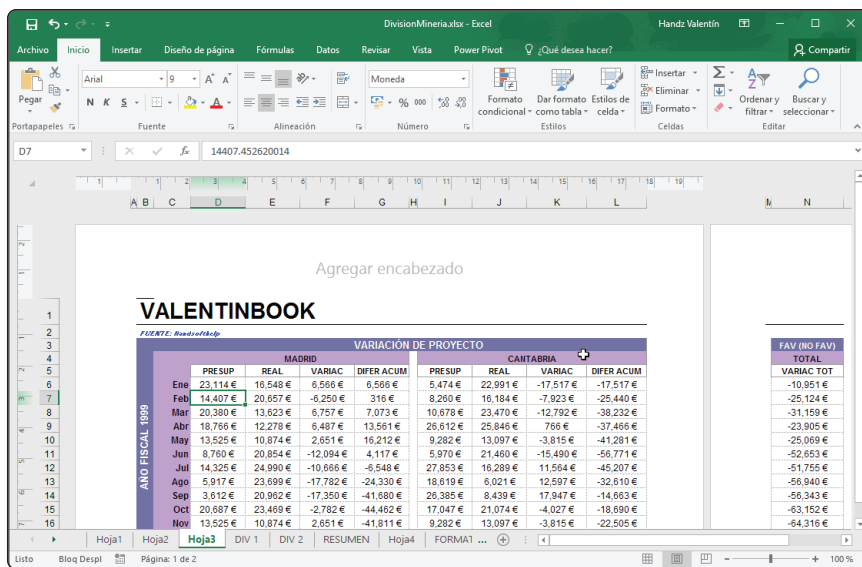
DivisionMineria.xlsx - Excel

Handz Valentín

Archivo | Inicio | Insertar | Diseño de página | Fórmulas | Datos | Revisar | Vista | Power Pivot | ¿Qué desea hacer? | Compartir

Pegar | Portapapeles | Arial | 9 | N K S | Fuente | Alineación | Moneda | % 000 | Número | Formato condicional | Dar formato como tabla | Estilos de celda | Estilos | Insertar | Eliminar | Formato | Celdas | Ordenar y filtrar | Buscar y seleccionar | Editar

D7 | fx | 14407.452620014

Agregar encabezado

VALENTINBOOK

FUENTE: Handsoftholp

VARIACIÓN DE PROYECTO

AÑO FISCAL 1999

| | MADRID | | | | CANTABRIA | | | | FAV (NO FAV) |
|---|---|---|---|---|---|---|---|---|---|
| | PRESUP | REAL | VARIAC | DIFER ACUM | PRESUP | REAL | VARIAC | DIFER ACUM | TOTAL VARIAC TOT |
| Ene | 23,114 € | 16,548 € | 6,566 € | 6,566 € | 5,474 € | 22,991 € | -17,517 € | -17,517 € | -10,951 € |
| Feb | 14,407 € | 20,657 € | -6,250 € | 316 € | 8,260 € | 16,184 € | -7,923 € | -25,440 € | -25,124 € |
| Mar | 20,380 € | 13,623 € | 6,757 € | 7,073 € | 10,678 € | 23,470 € | -12,792 € | -38,232 € | -31,159 € |
| Abr | 18,766 € | 12,278 € | 6,487 € | 13,561 € | 26,612 € | 25,846 € | 766 € | -37,466 € | -23,905 € |
| May | 13,525 € | 10,874 € | 2,651 € | 16,212 € | 9,282 € | 13,097 € | -3,815 € | -41,281 € | -25,069 € |
| Jun | 8,760 € | 20,854 € | -12,094 € | 4,117 € | 5,970 € | 21,460 € | -15,490 € | -56,771 € | -52,653 € |
| Jul | 14,325 € | 24,990 € | -10,666 € | -6,548 € | 27,853 € | 16,289 € | 11,564 € | -45,207 € | -51,755 € |
| Ago | 5,917 € | 23,699 € | -17,782 € | -24,330 € | 18,619 € | 6,021 € | 12,597 € | -32,610 € | -56,940 € |
| Sep | 3,612 € | 20,962 € | -17,350 € | -41,680 € | 26,385 € | 8,439 € | 17,947 € | -14,663 € | -56,343 € |
| Oct | 20,687 € | 23,469 € | -2,782 € | -44,462 € | 17,047 € | 21,074 € | -4,027 € | -18,690 € | -63,152 € |
| Nov | 13,525 € | 10,874 € | 2,651 € | -41,811 € | 9,282 € | 13,097 € | -3,815 € | -22,505 € | -64,316 € |

Hoja1 | Hoja2 | Hoja3 | DIV 1 | DIV 2 | RESUMEN | Hoja4 | FORMAT ...

Listo | Bloq Despl | Página: 1 de 2 | 100 %